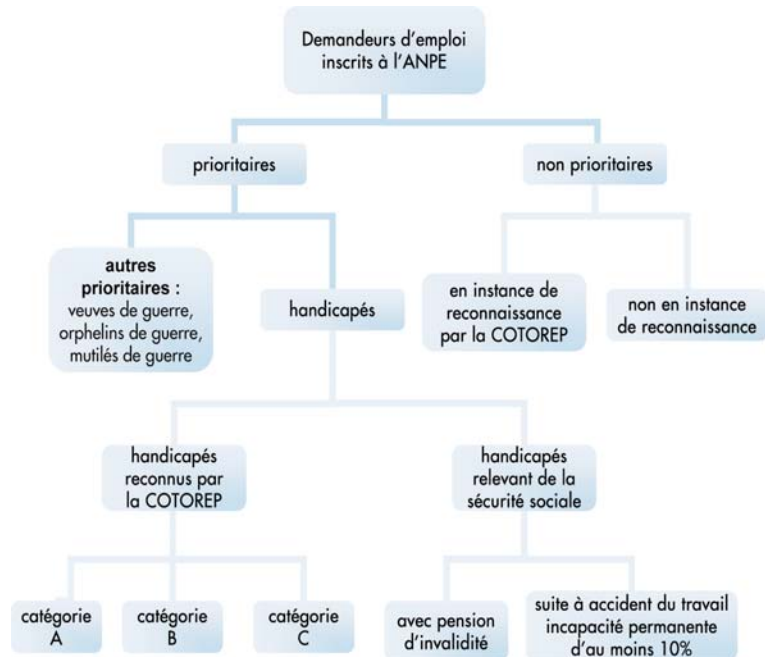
Demandeurs d'emploi inscrits à l'ANPE

prioritaires

non prioritaires

autres prioritaires : veuves de guerre, orphelins de guerre, mutilés de guerre

handicapés

en instance de reconnaissance par la COTOREP

non en instance de reconnaissance

handicapés reconnus par la COTOREP

handicapés relevant de la sécurité sociale

catégorie A

catégorie B

catégorie C

avec pension d'invalidité

suite à accident du travail incapacité permanente d'au moins 10%